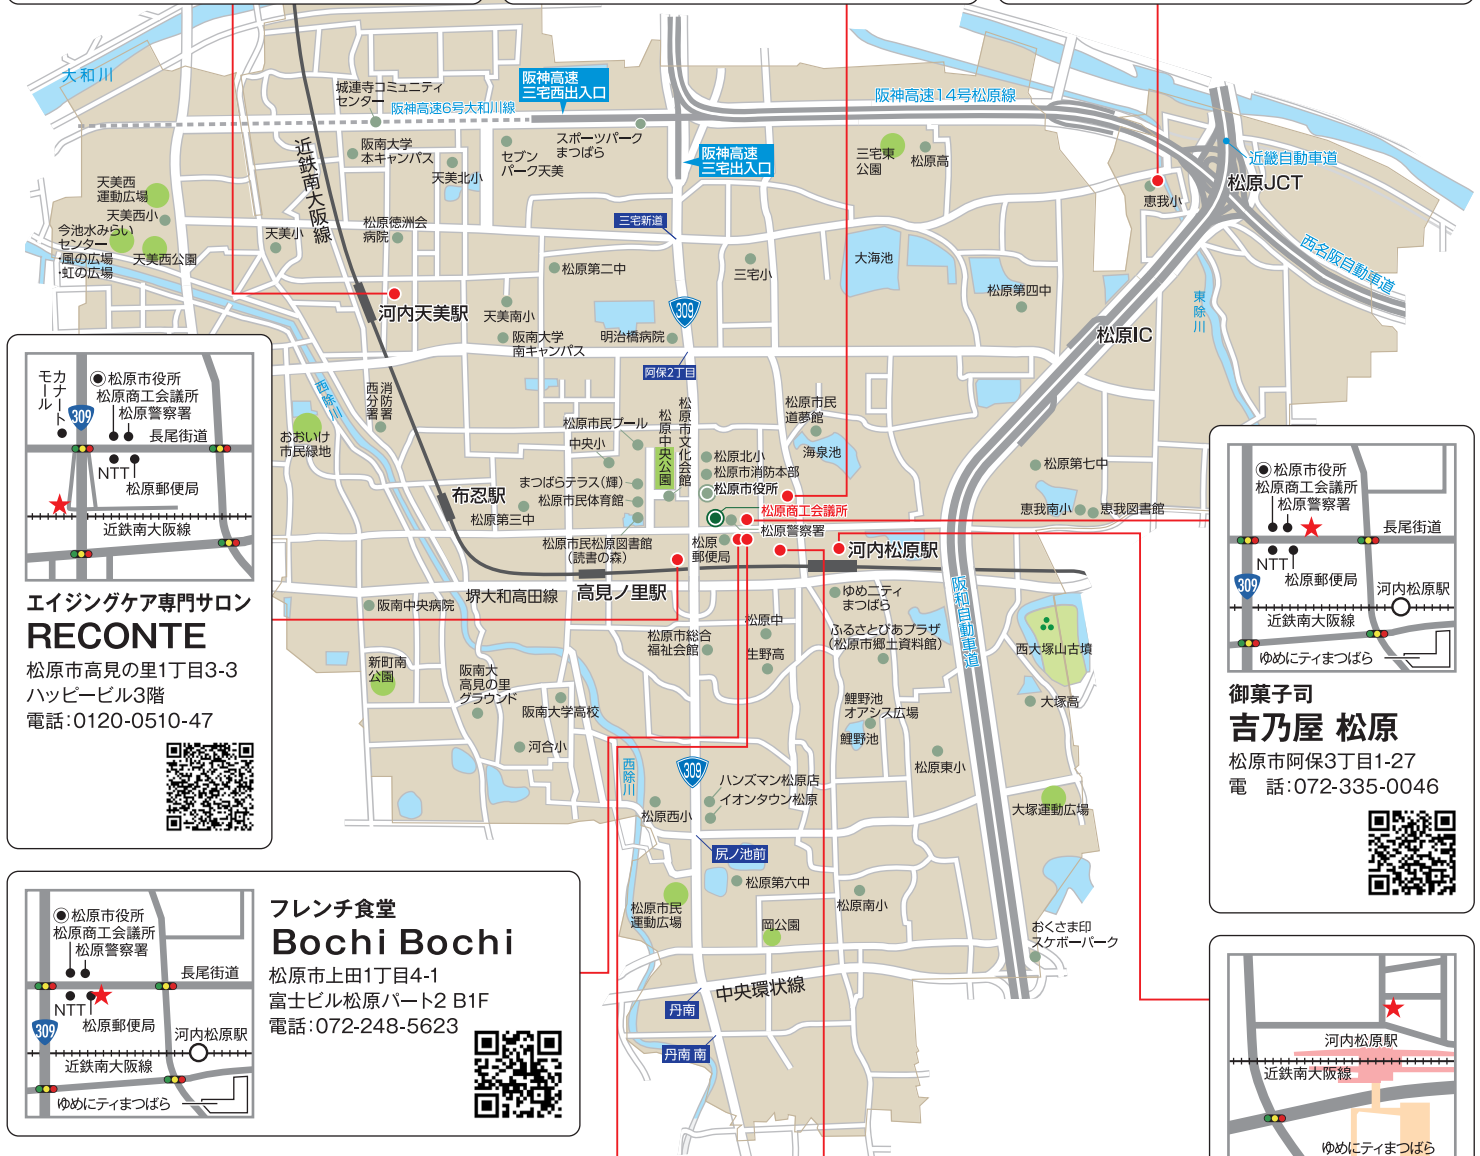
大和川
城連寺コミュニティセンター
阪神高速6号大和川線
阪神高速三宅西出入口
阪神高速14号松原線
近畿自動車道
松原JCT
恵我小
阪南大学本キャンパス
スポーツパークまつばら
セブンパーク天美
阪神高速三宅出入口
三宅東公園
松原高
天美北小
近鉄南大阪線
天美西運動広場
天美西小
今池水みらいセンター
·風の広場
·虹の広場
天美西公園
天美小
松原徳洲会病院
三宅新道
大海池
西名阪自動車道
松原第二中
三宅小
松原第四中
東除川
河内天美駅
天美南小
309
阪南大学南キャンパス
明治橋病院
松原IC
阿保2丁目
モカナール
松原市役所
松原商工会議所
松原警察署
長尾街道
NTT
松原郵便局
近鉄南大阪線
西除川
西消防分署
おおいけ市民緑地
松原市民プール
中央小
松原中央公園
松原市文化会館
松原市民道夢館
海泉池
松原北小
松原市消防本部
松原市役所
松原第七中
まつばらテラス(輝)
松原市民体育館
布忍駅
松原第三中
松原商工会議所
恵我南小
恵我図書館
松原警察署
松原市役所
松原商工会議所
松原警察署
長尾街道
NTT
松原郵便局
河内松原駅
近鉄南大阪線
ゆめニティまつばら
松原市民松原図書館(読書の森)
松原郵便局
河内松原駅
エイジングケア専門サロン
RECONTE
松原市高見の里1丁目3-3
ハッピービル3階
電話:0120-0510-47
阪南中央病院
堺大和高田線
高見ノ里駅
ゆめニティまつばら
松原中
ふるさとぴあプラザ(松原市郷土資料館)
阪和自動車道
西大塚山古墳
新町南公園
松原市総合福祉会館
生野高
阪南大高見の里グラウンド
阪南大学高校
鯉野池オアシス広場
鯉野池
大塚高
河合小
西除川
309
ハンズマン松原店
イオンタウン松原
松原東小
松原西小
大塚運動広場
尻ノ池前
御菓子司
吉乃屋 松原
松原市阿保3丁目1-27
電 話:072-335-0046
松原第六中
松原市民運動広場
松原南小
岡公園
松原市役所
松原商工会議所
松原警察署
長尾街道
NTT
松原郵便局
河内松原駅
近鉄南大阪線
ゆめニティまつばら
フレンチ食堂
Bochi Bochi
松原市上田1丁目4-1
富士ビル松原パート2 B1F
電話:072-248-5623
おくさま印スケボーパーク
中央環状線
丹南
丹南 南
河内松原駅
近鉄南大阪線
ゆめニティまつばら